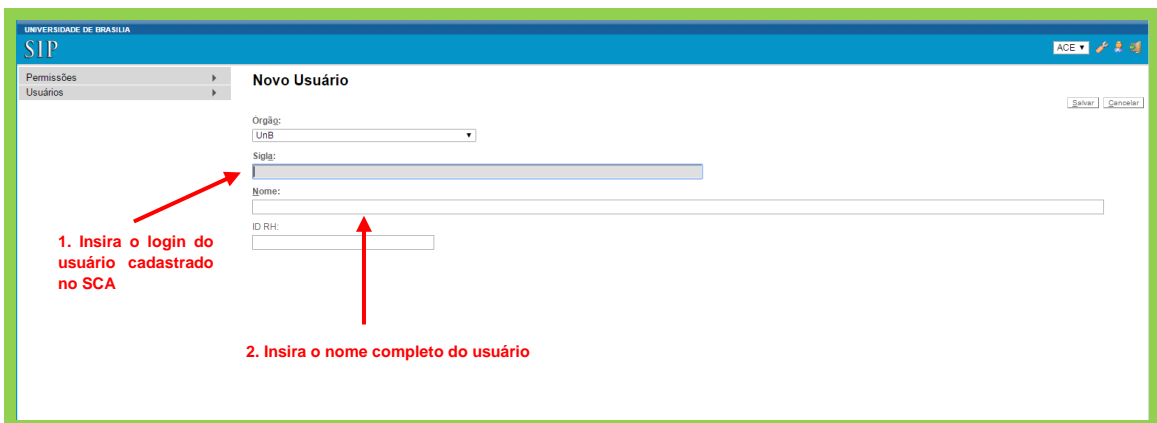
UNIVERSIDADE DE BRASILIA
SIP
ACE ▾

Permissões
Usuários

Novo Usuário

Salvar Cancelar

Orgão:
UnB

Sigla:

Nome:

ID RH:

1. Insira o login do usuário cadastrado no SCA

2. Insira o nome completo do usuário